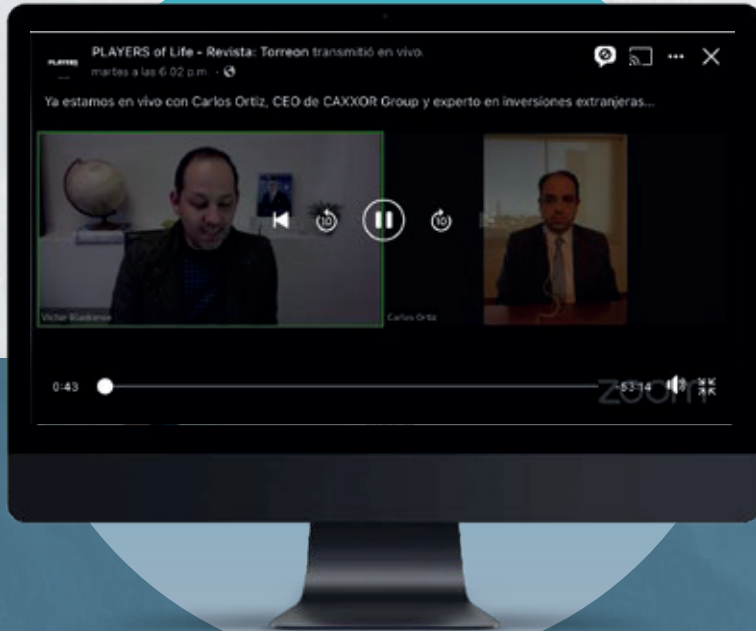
PLAYERS

PLAYERS of Life - Revista: Torreon transmitió en vivo.
martes a las 6:02 p.m. ·

Ya estamos en vivo con Carlos Ortiz, CEO de CAXXOR Group y experto en inversiones extranjeras...

10 10

Victor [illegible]

Carlos Ortiz

0:43

-53:14

zoom